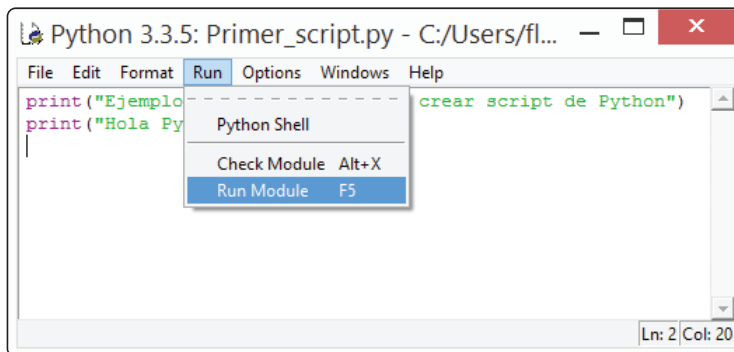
Python 3.3.5: Primer_script.py - C:/Users/fl...

File Edit Format Run Options Windows Help

print("Ejemplo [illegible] crear script de Python")
print("Hola Py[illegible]

Python Shell

Check Module Alt+X

Run Module F5

Ln: 2 Col: 20